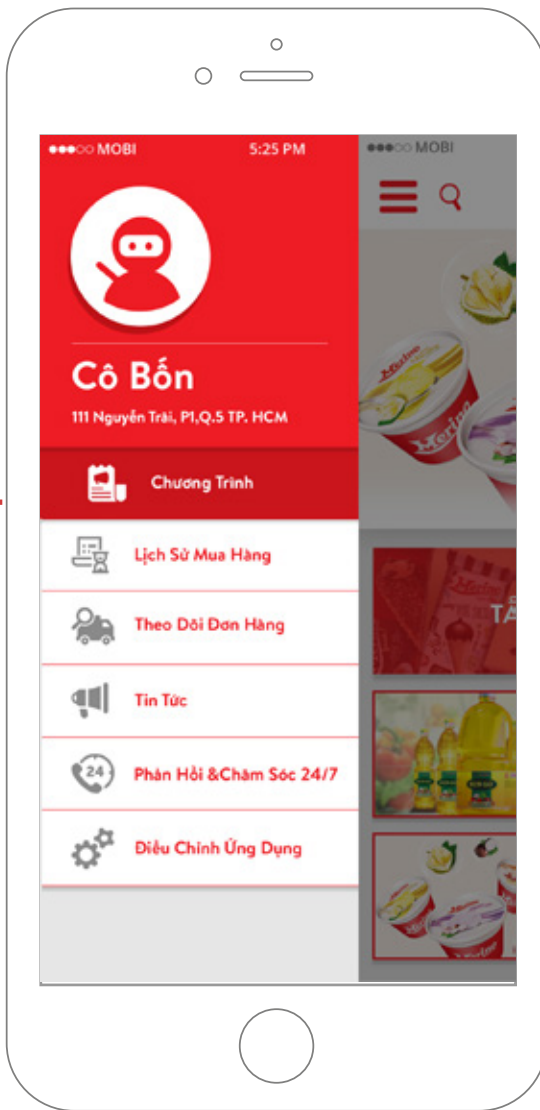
●●●○○ MOBI 5:25 PM

●●●○○ MOBI

Cô Bốn

111 Nguyễn Trãi, P1,Q.5 TP. HCM

Chương Trình

Lịch Sử Mua Hàng

Theo Dõi Đơn Hàng

Tin Tức

24

Phản Hồi &Chăm Sóc 24/7

Điều Chỉnh Ứng Dụng

Merino

Merino

Merino

TÁ

Merino